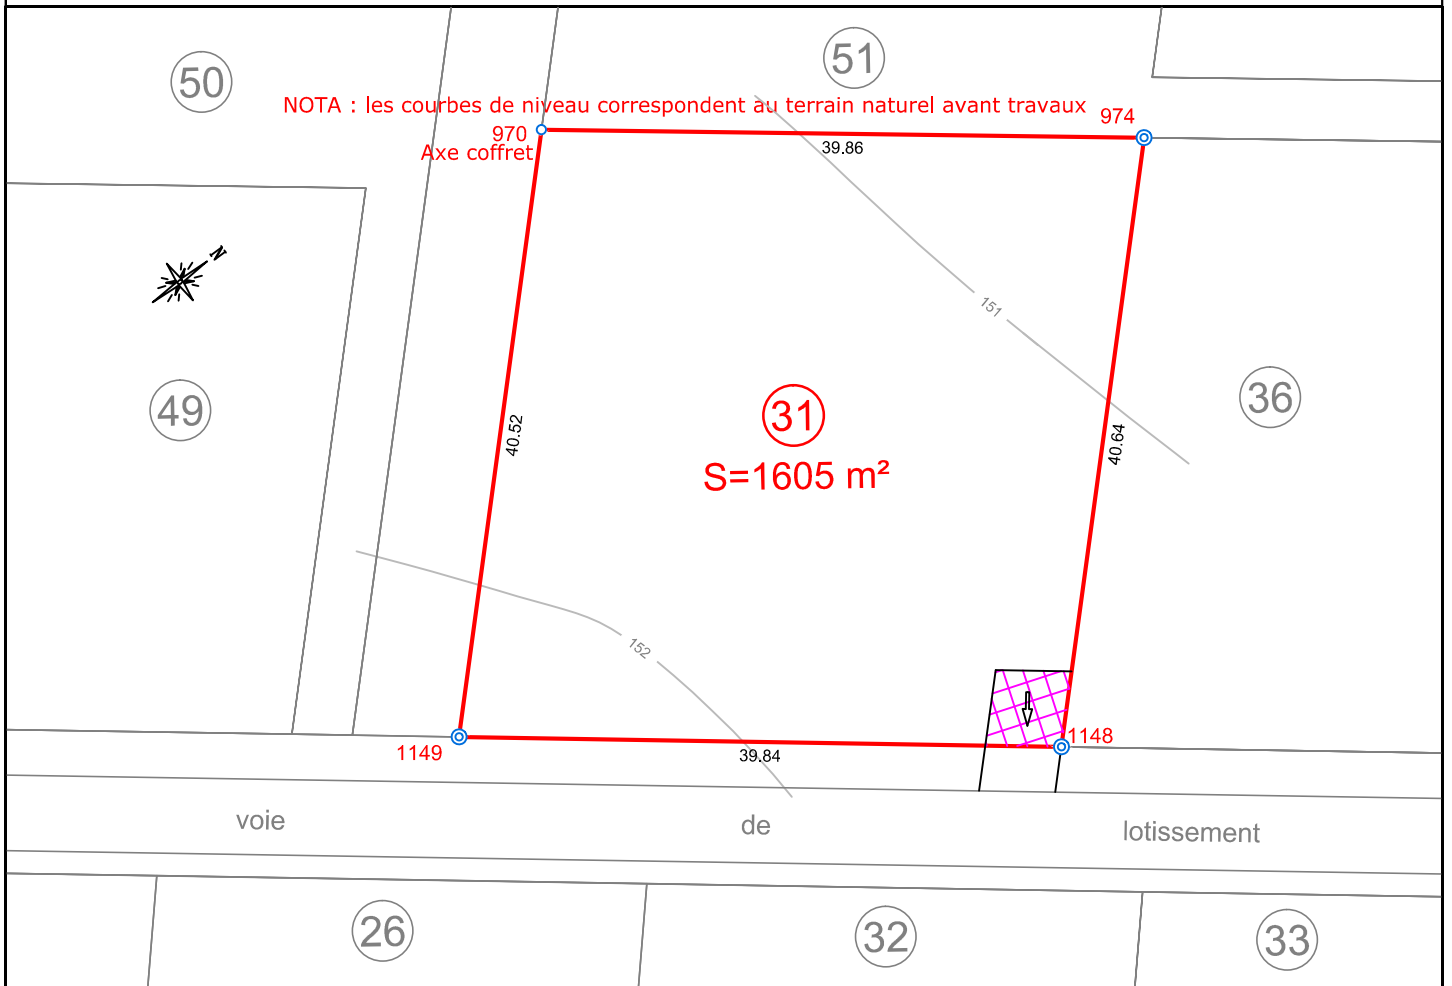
50

51

NOTA : les courbes de niveau correspondent au terrain naturel avant travaux

970
Axe coffret

974

39.86

N

151

49

40.52

31
S=1605 m²

40.64

36

152

1148

1149

39.84

voie

de

lotissement

26

32

33